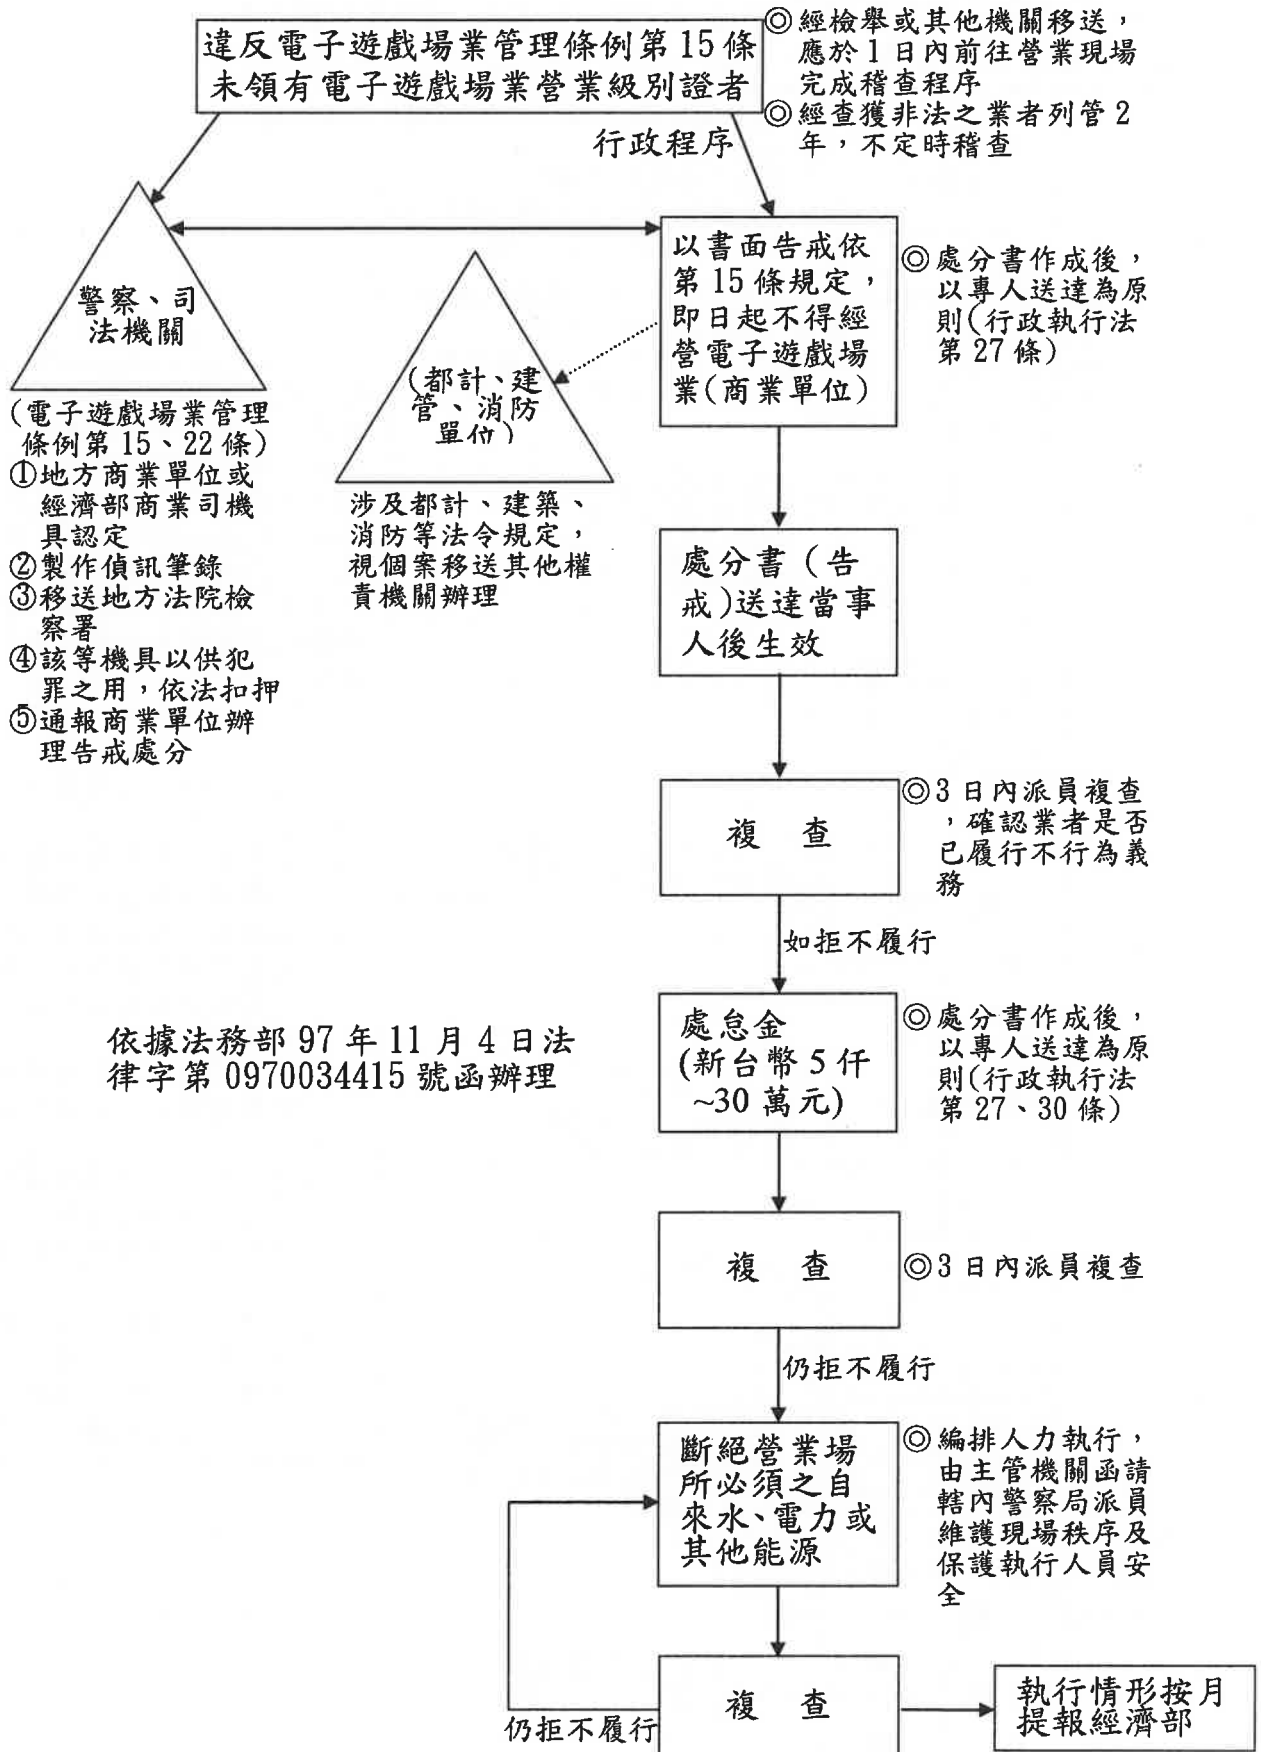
違反電子遊戲場業管理條例第15條未領有電子遊戲場業營業級別證者

◎經檢舉或其他機關移送，應於1日內前往營業現場完成稽查程序
◎經查獲非法之業者列管2年，不定時稽查

行政程序

警察、司法機關

(電子遊戲場業管理條例第15、22條)
①地方商業單位或經濟部商業司機具認定
②製作偵訊筆錄
③移送地方法院檢察署
④該等機具以供犯罪之用，依法扣押
⑤通報商業單位辦理告戒處分

(都計、建管、消防單位)

涉及都計、建築、消防等法令規定，視個案移送其他權責機關辦理

以書面告戒依第15條規定，即日起不得經營電子遊戲場業(商業單位)

◎處分書作成後，以專人送達為原則(行政執行法第27條)

處分書(告戒)送達當事人後生效

複　查

◎3日內派員複查，確認業者是否已履行不行為義務

如拒不履行

依據法務部97年11月4日法律字第0970034415號函辦理

處怠金(新台幣5仟~30萬元)

◎處分書作成後，以專人送達為原則(行政執行法第27、30條)

複　查

◎3日內派員複查

仍拒不履行

斷絕營業場所必須之自來水、電力或其他能源

◎編排人力執行，由主管機關函請轄內警察局派員維護現場秩序及保護執行人員安全

複　查

仍拒不履行

執行情形按月提報經濟部